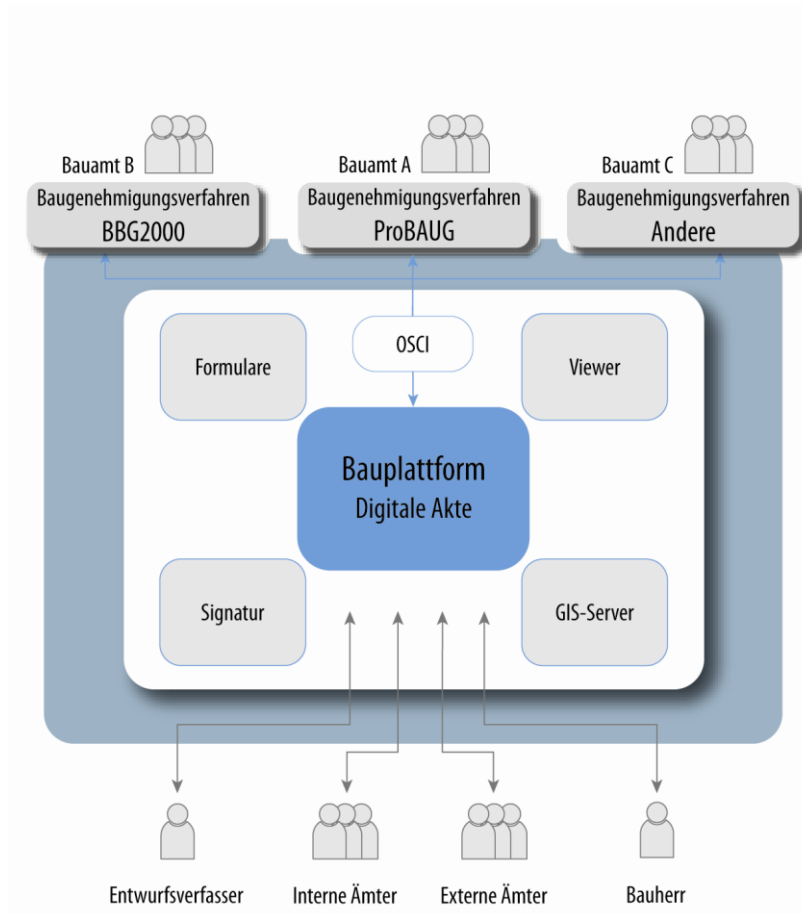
Bauamt B
Baugenehmigungsverfahren
BBG2000

Bauamt A
Baugenehmigungsverfahren
ProBAUG

Bauamt C
Baugenehmigungsverfahren
Andere

Formulare

OSCI

Viewer

Bauplattform
Digitale Akte

Signatur

GIS-Server

Entwurfsverfasser

Interne Ämter

Externe Ämter

Bauherr